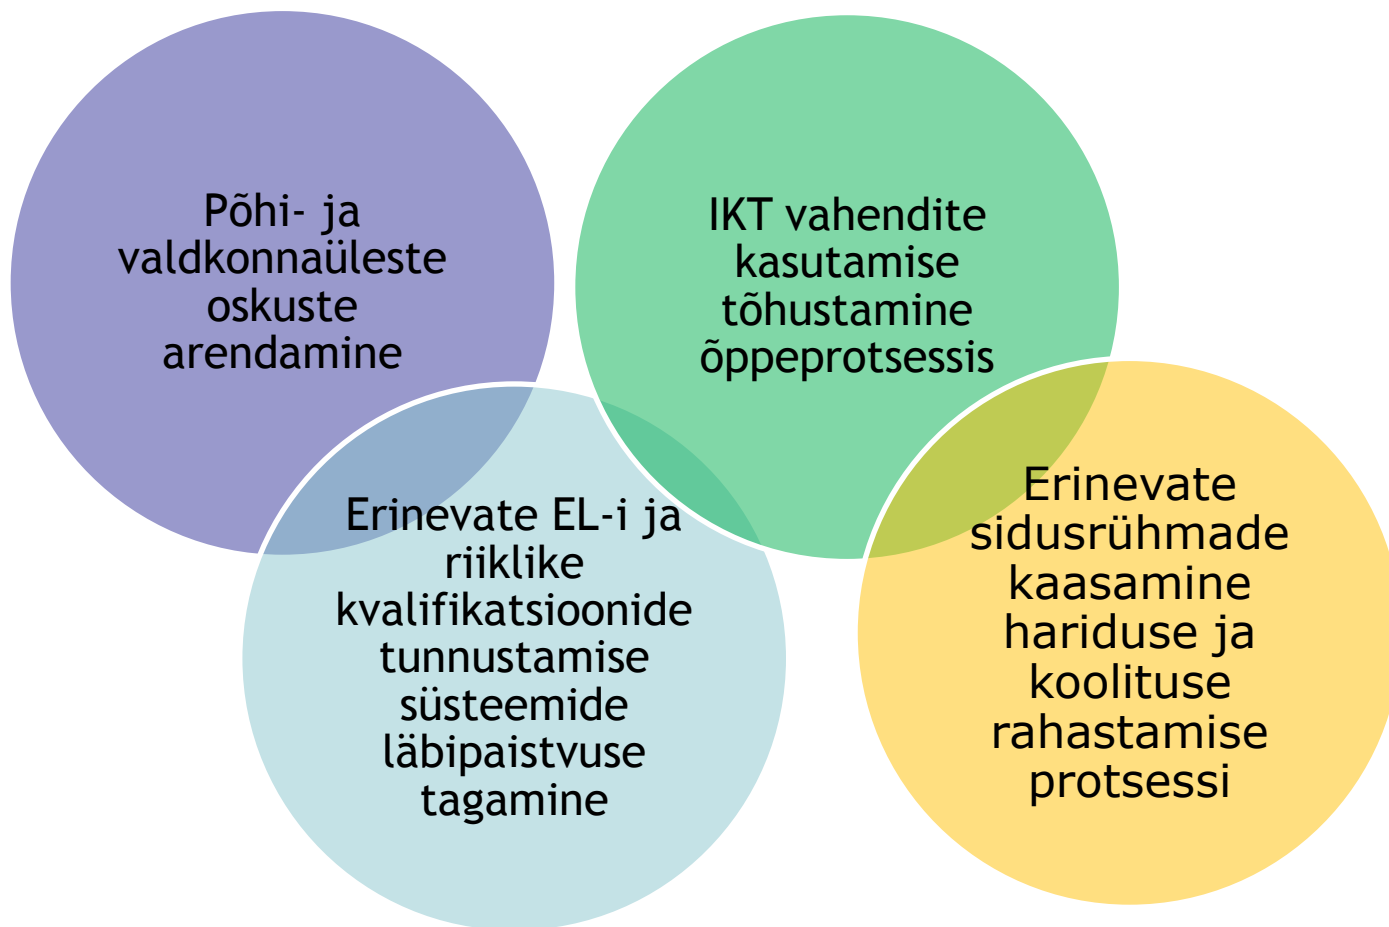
Põhi- ja valdkonnaüleste oskuste arendamine

IKT vahendite kasutamise tõhustamine õppeprotsessis

Erinevate EL-i ja riiklike kvalifikatsioonide tunnustamise süsteemide läbipaistvuse tagamine

Erinevate sidusrühmade kaasamine hariduse ja koolituse rahastamise protsessi